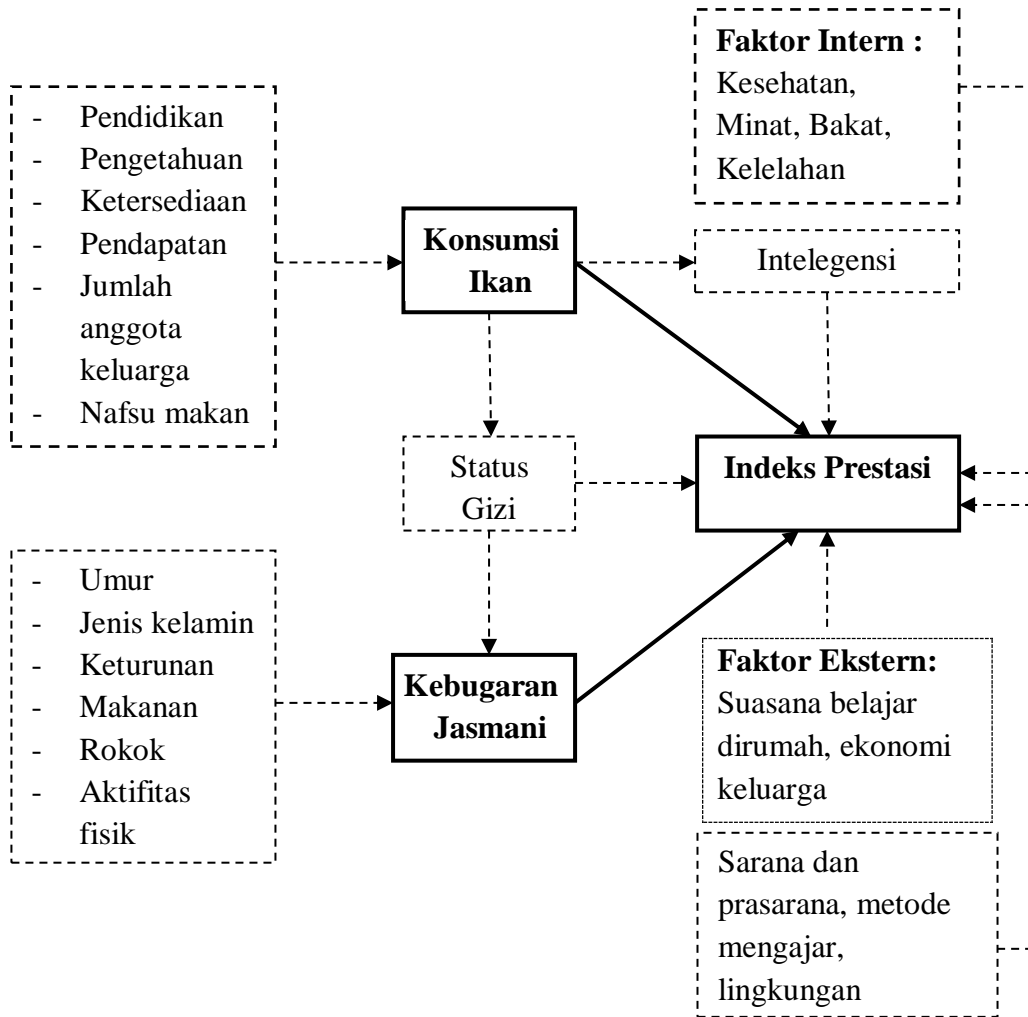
Faktor Intern :
Kesehatan, Minat, Bakat, Kelelahan

- Pendidikan
- Pengetahuan
- Ketersediaan
- Pendapatan
- Jumlah anggota keluarga
- Nafsu makan

Konsumsi Ikan

Intelegensi

Status Gizi

Indeks Prestasi

- Umur
- Jenis kelamin
- Keturunan
- Makanan
- Rokok
- Aktifitas fisik

Kebugaran Jasmani

Faktor Ekstern:
Suasana belajar dirumah, ekonomi keluarga

Sarana dan prasarana, metode mengajar, lingkungan